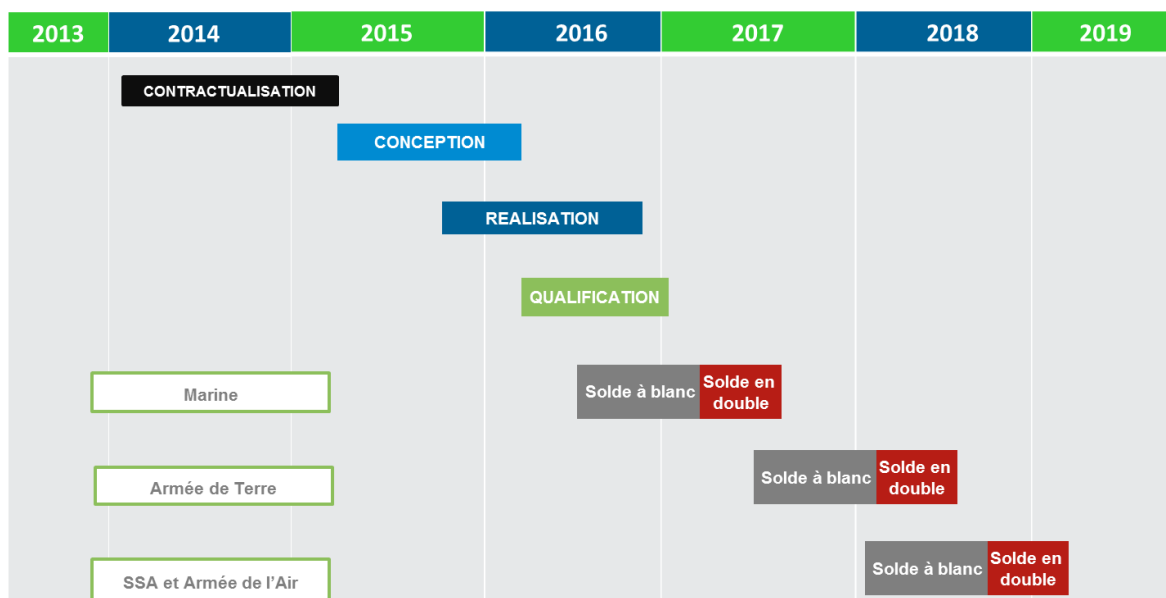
| 2013 | 2014 | 2015 | 2016 | 2017 | 2018 | 2019 |
|---|---|---|---|---|---|---|

CONTRACTUALISATION

CONCEPTION

REALISATION

QUALIFICATION

Marine

Solde à blanc

Solde en double

Armée de Terre

Solde à blanc

Solde en double

SSA et Armée de l'Air

Solde à blanc

Solde en double